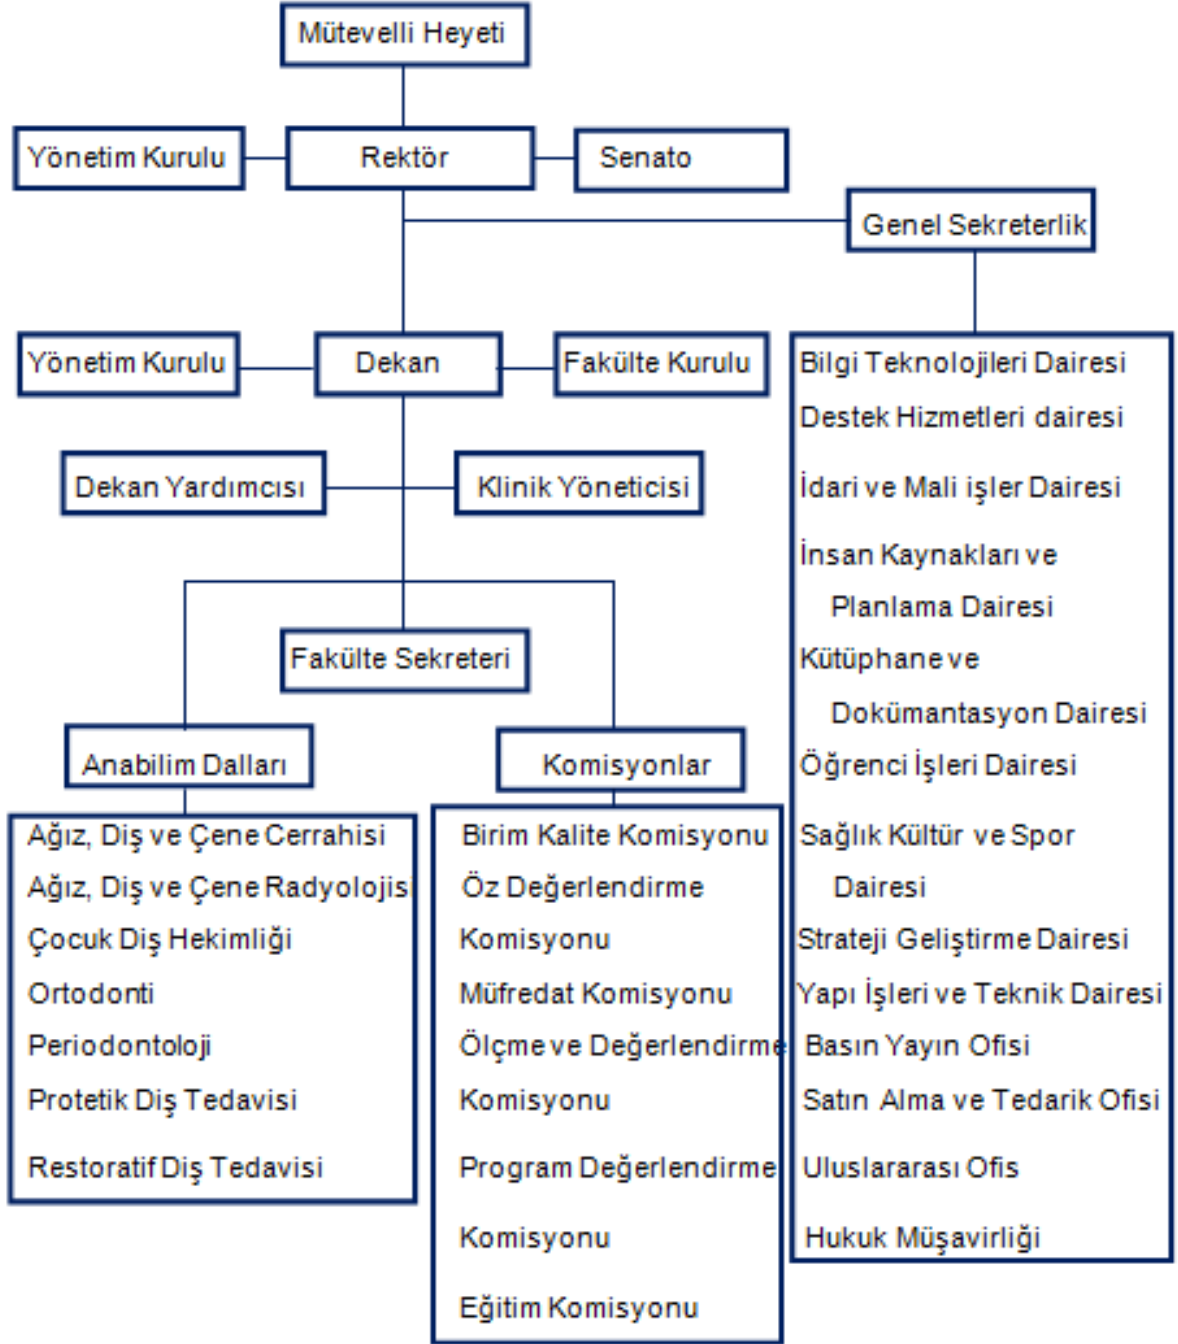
Mütevelli Heyeti

Yönetim Kurulu

Rektör

Senato

Genel Sekreterlik

Yönetim Kurulu

Dekan

Fakülte Kurulu

Bilgi Teknolojileri Dairesi
Destek Hizmetleri dairesi
İdari ve Mali işler Dairesi
İnsan Kaynakları ve Planlama Dairesi
Kütüphane ve Dokümantasyon Dairesi
Öğrenci İşleri Dairesi
Sağlık Kültür ve Spor Dairesi
Strateji Geliştirme Dairesi
Yapı İşleri ve Teknik Dairesi
Basın Yayın Ofisi
Satın Alma ve Tedarik Ofisi
Uluslararası Ofis
Hukuk Müşavirliği

Dekan Yardımcısı

Klinik Yöneticisi

Fakülte Sekreteri

Anabilim Dalları

Ağız, Diş ve Çene Cerrahisi
Ağız, Diş ve Çene Radyolojisi
Çocuk Diş Hekimliği
Ortodonti
Periodontoloji
Protetik Diş Tedavisi
Restoratif Diş Tedavisi

Komisyonlar

Birim Kalite Komisyonu
Öz Değerlendirme Komisyonu
Müfredat Komisyonu
Ölçme ve Değerlendirme Komisyonu
Program Değerlendirme Komisyonu
Eğitim Komisyonu